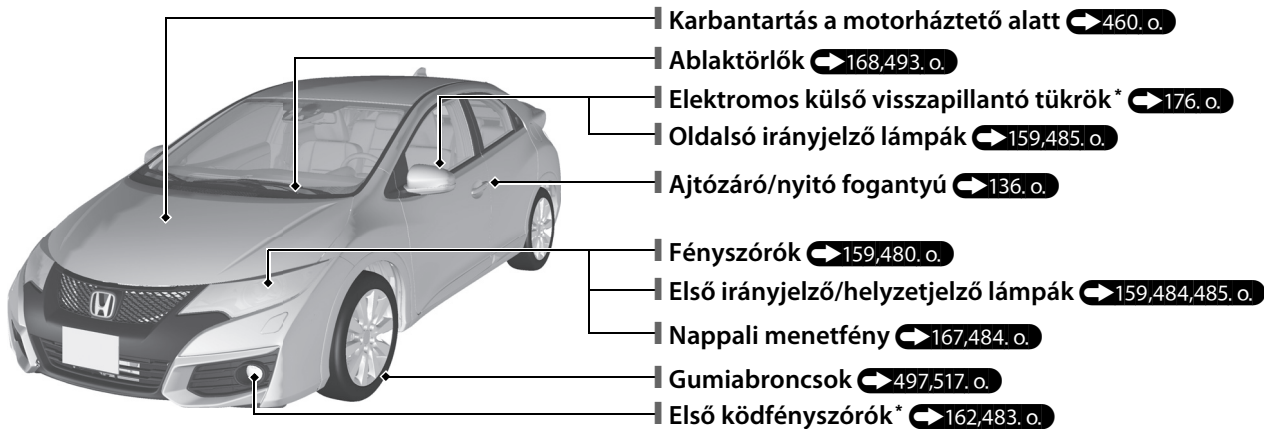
Karbantartás a motorháztető alatt 460. o.
Ablaktörlők 168,493. o.
Elektromos külső visszapillantó tükrök* 176. o.
Oldalsó irányjelző lámpák 159,485. o.
Ajtózáró/nyitó fogantyú 136. o.
Fényszórók 159,480. o.
Első irányjelző/helyzetjelző lámpák 159,484,485. o.
Nappali menetfény 167,484. o.
Gumiabroncsok 497,517. o.
Első ködfényszórók* 162,483. o.